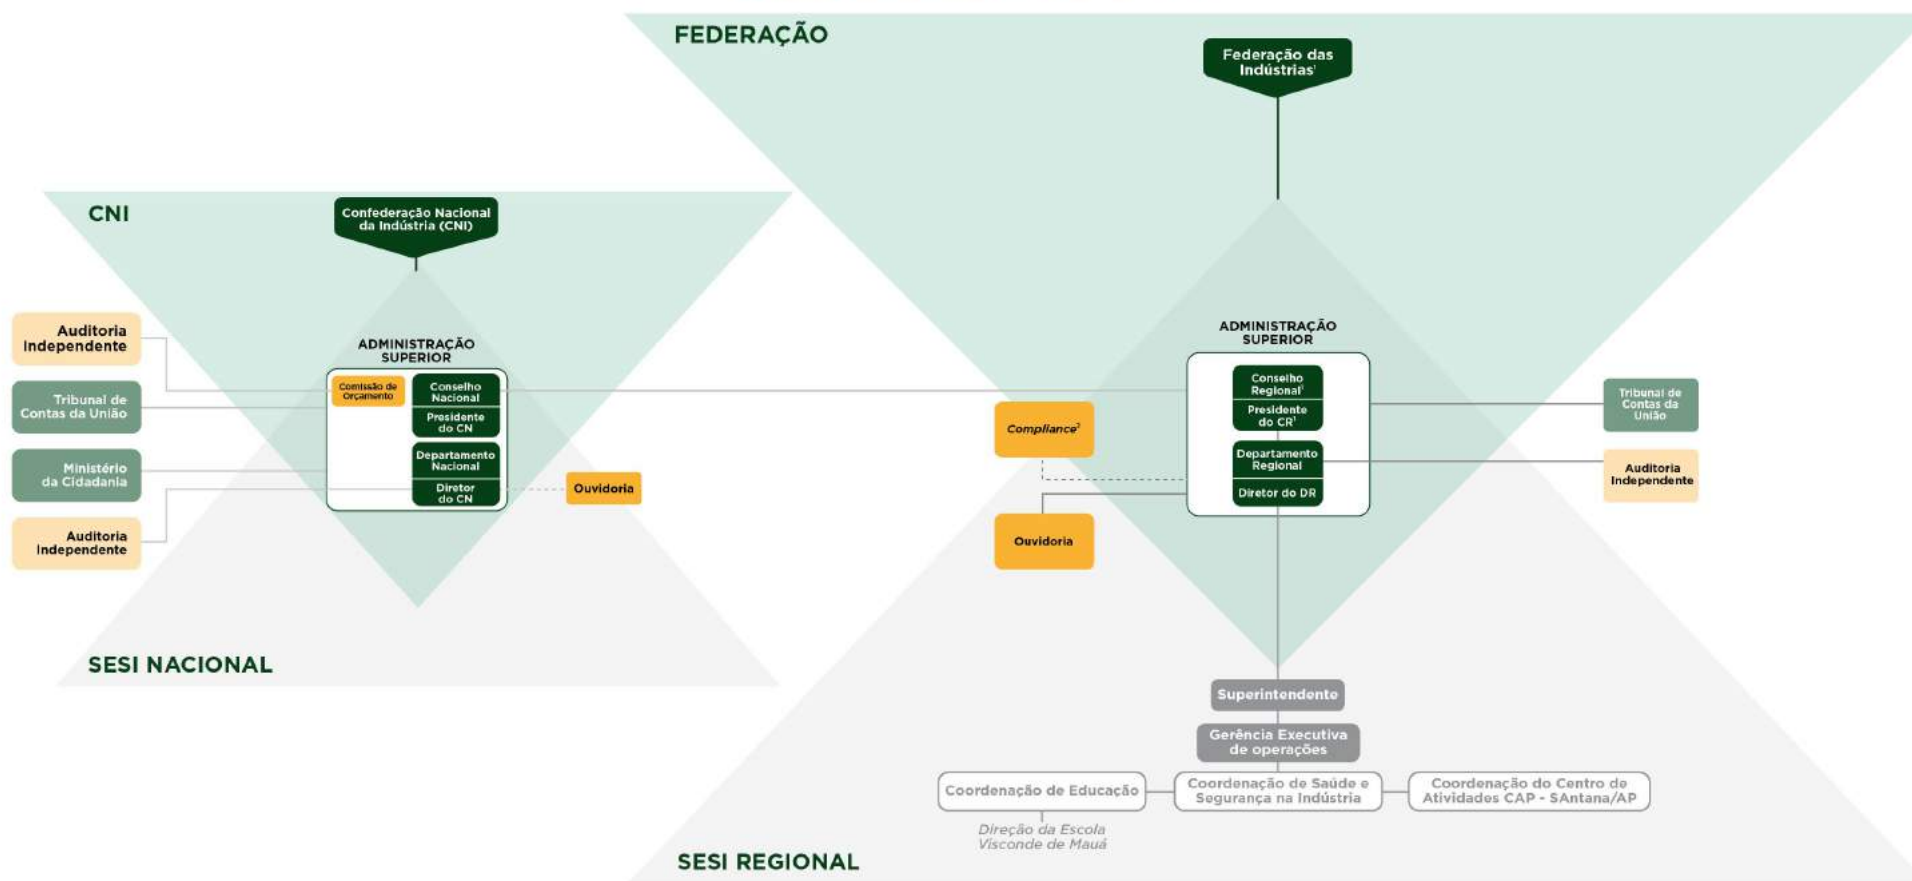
FEDERAÇÃO

Federação das Indústrias¹

CNI

Confederação Nacional da Indústria (CNI)

Auditoria Independente

Tribunal de Contas da União

Ministério da Cidadania

Auditoria Independente

ADMINISTRAÇÃO SUPERIOR

Comissão de Orçamento

Conselho Nacional

Presidente do CN

Departamento Nacional

Diretor do CN

Ouvidoria

SESI NACIONAL

Compliance²

Ouvidoria

ADMINISTRAÇÃO SUPERIOR

Conselho Regional¹

Presidente do CR¹

Departamento Regional

Diretor do DR

Tribunal de Contas da União

Auditoria Independente

Superintendente

Gerência Executiva de operações

Coordenação de Educação

Coordenação de Saúde e Segurança na Indústria

Coordenação do Centro de Atividades CAP - SAntana/AP

Direção da Escola Visconde de Mauá

SESI REGIONAL